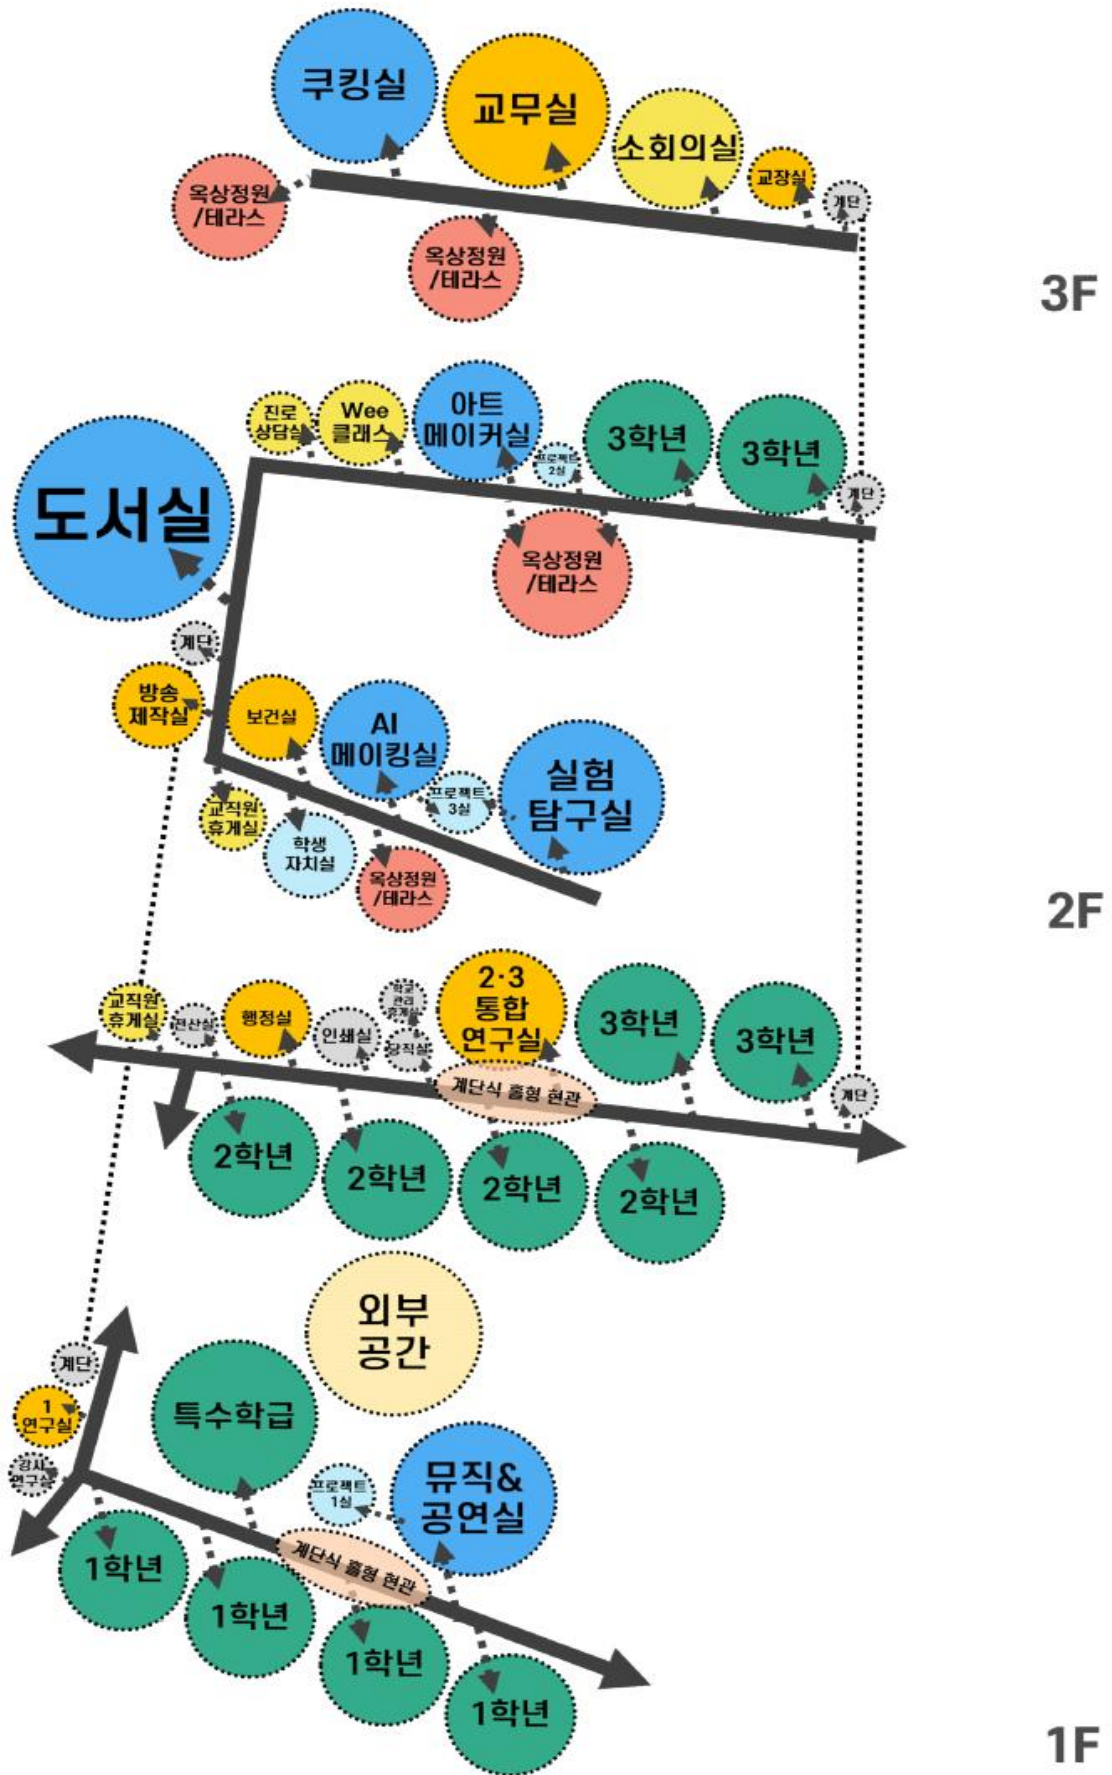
쿠킹실
교무실
소회의실
교장실
계단
옥상정원
/테라스
옥상정원
/테라스

3F

진로
상담실
Wee
클래스
아트
메이커실
프로젝트
2실
3학년
3학년
계단
도서실
옥상정원
/테라스
계단
방송
제작실
보건실
AI
메이킹실
실험
탐구실
프로젝트
3실
교직원
휴게실
학생
자치실
옥상정원
/테라스

2F

교직원
휴게실
전산실
행정실
인쇄실
학생
관리
휴게
당직실
2·3
통합
연구실
3학년
3학년
계단식 홀형 현관
계단
2학년
2학년
2학년
2학년

외부
공간
계단
1
연구실
강사
연구실
특수학급
프로젝트
1실
뮤직&
공연실
계단식 홀형 현관
1학년
1학년
1학년
1학년

1F